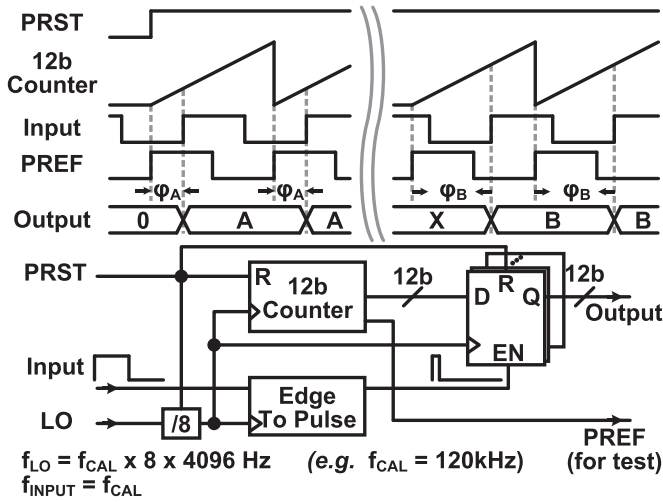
PRST

12b Counter

Input

PREF

$\varphi_A$ $\varphi_A$ $\varphi_B$ $\varphi_B$

Output 0 A A X B B

PRST

R 12b Counter

12b

D R Q

12b

Output

EN

Input

LO

/8

Edge To Pulse

PREF (for test)

$f_{LO} = f_{CAL}$ x 8 x 4096 Hz (e.g. $f_{CAL}$ = 120kHz)
$f_{INPUT} = f_{CAL}$